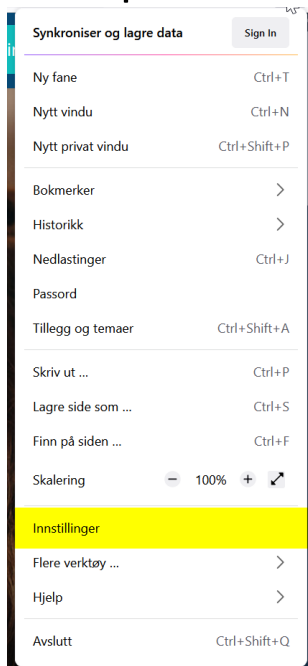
Synkroniser og lagre data
Sign In

Ny fane Ctrl+T
Nytt vindu Ctrl+N
Nytt privat vindu Ctrl+Shift+P

Bokmerker
Historikk
Nedlastinger Ctrl+J
Passord
Tillegg og temaer Ctrl+Shift+A

Skriv ut ... Ctrl+P
Lagre side som ... Ctrl+S
Finn på siden ... Ctrl+F
Skalering − 100% +

Innstillinger
Flere verktøy ...
Hjelp

Avslutt Ctrl+Shift+Q